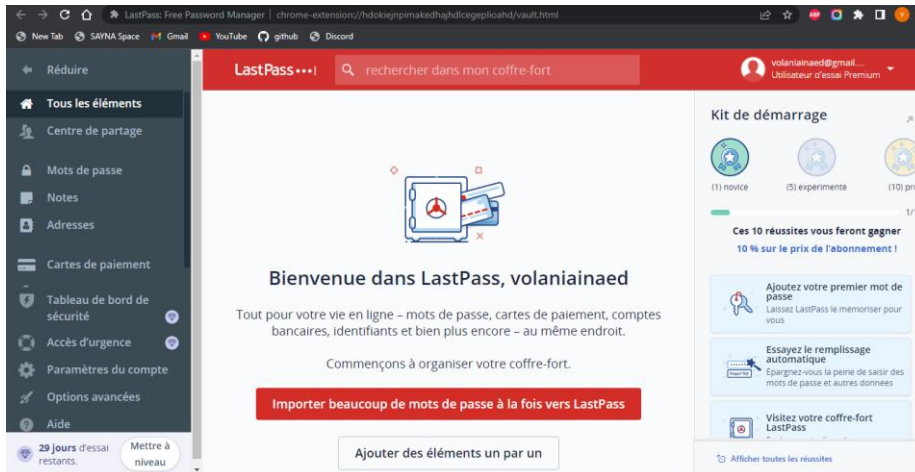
LastPass: Free Password Manager | chrome-extension://hdokiejnpimakedhajhdlcegeplioahd/vault.html

New Tab SAYNA Space Gmail YouTube github Discord

Réduire

Tous les éléments

Centre de partage

Mots de passe

Notes

Adresses

Cartes de paiement

Tableau de bord de sécurité

Accès d'urgence

Paramètres du compte

Options avancées

Aide

29 jours d'essai restants.

Mettre à niveau

LastPass•••|

rechercher dans mon coffre-fort

volaniainaed@gmail.... Utilisateur d'essai Premium

Bienvenue dans LastPass, volaniainaed

Tout pour votre vie en ligne – mots de passe, cartes de paiement, comptes bancaires, identifiants et bien plus encore – au même endroit.

Commençons à organiser votre coffre-fort.

Importer beaucoup de mots de passe à la fois vers LastPass

Ajouter des éléments un par un

Kit de démarrage

(1) novice

(5) experimente

(10) pr

1/

Ces 10 réussites vous feront gagner 10 % sur le prix de l'abonnement !

Ajoutez votre premier mot de passe

Laissez LastPass le mémoriser pour vous

Essayez le remplissage automatique

Épargnez-vous la peine de saisir des mots de passe et autres données

Visitez votre coffre-fort LastPass

Afficher toutes les réussites